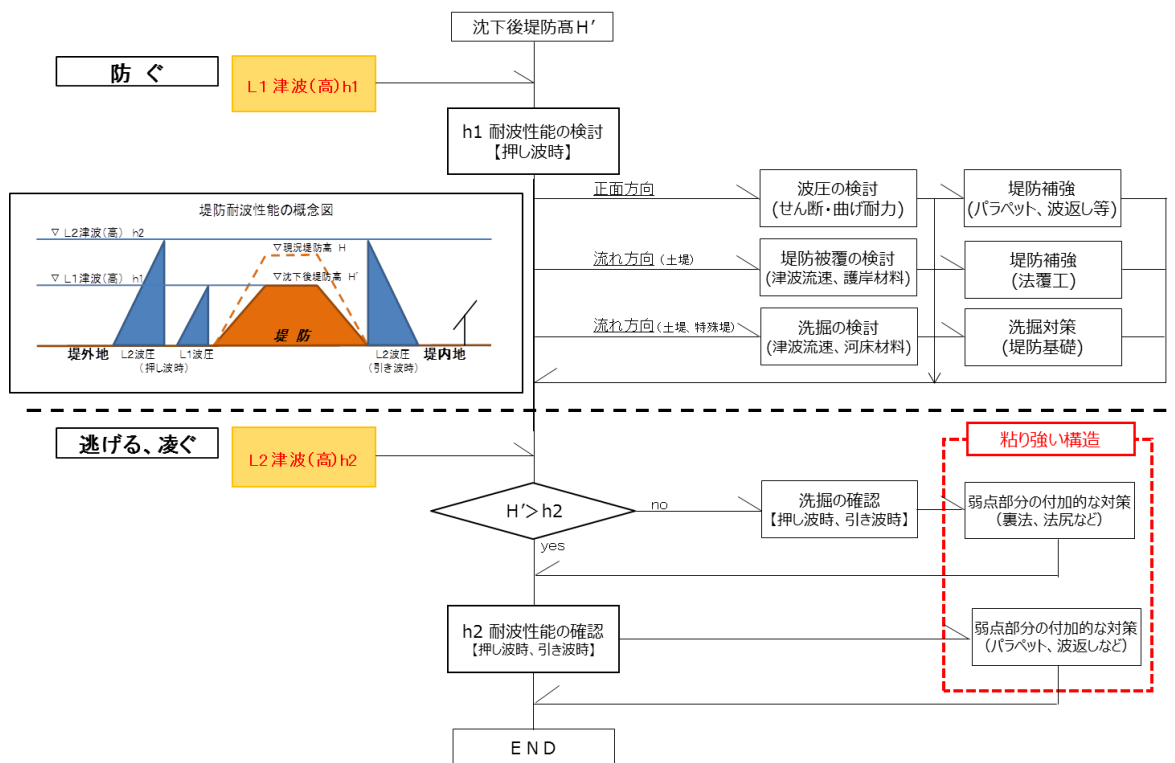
沈下後堤防高H’

防ぐ

L1津波(高)h1

h1 耐波性能の検討
【押し波時】

堤防耐波性能の概念図

▽ L2津波(高) h2

▽ L1津波(高) h1

▽現況堤防高 H

▽沈下後堤防高 H’

堤防

堤外地

L2波圧
(押し波時)

L1波圧

L2波圧
(引き波時)

堤内地

正面方向

波圧の検討
(せん断・曲げ耐力)

堤防補強
(パラペット、波返し等)

流れ方向(土堤)

堤防被覆の検討
(津波流速、護岸材料)

堤防補強
(法覆工)

流れ方向(土堤、特殊堤)

洗掘の検討
(津波流速、河床材料)

洗掘対策
(堤防基礎)

逃げる、凌ぐ

L2津波(高)h2

粘り強い構造

H’> h2

no

yes

洗掘の確認
【押し波時、引き波時】

弱点部分の付加的な対策
(裏法、法尻など)

h2 耐波性能の確認
【押し波時、引き波時】

弱点部分の付加的な対策
(パラペット、波返しなど)

END